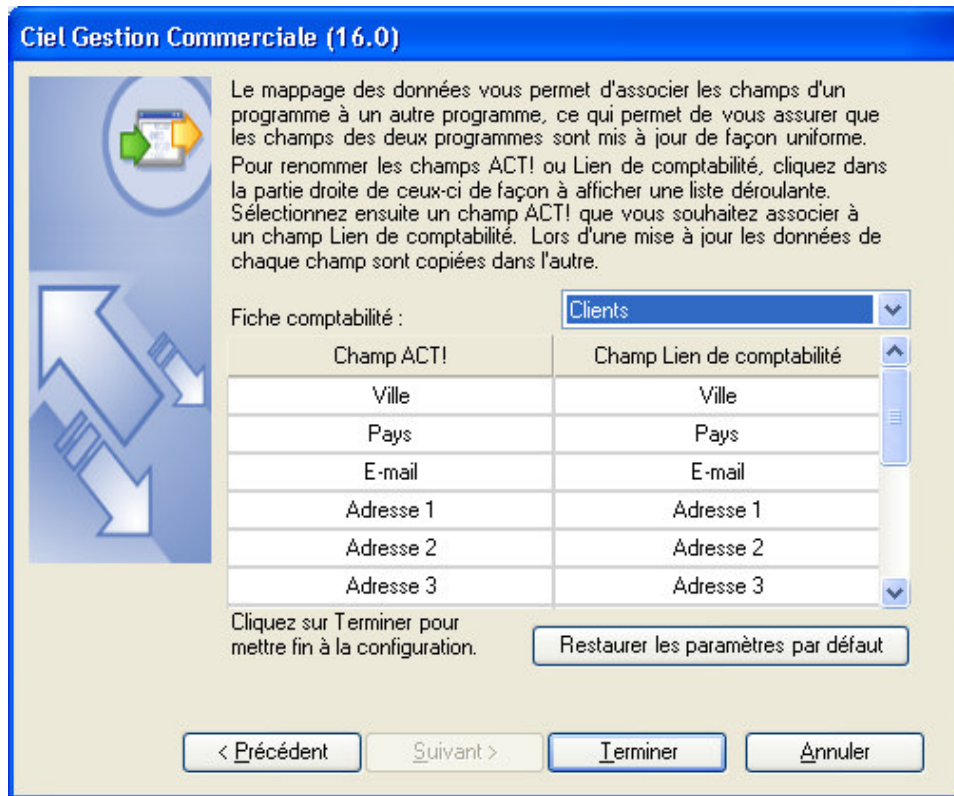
Ciel Gestion Commerciale (16.0)

Le mappage des données vous permet d'associer les champs d'un programme à un autre programme, ce qui permet de vous assurer que les champs des deux programmes sont mis à jour de façon uniforme.
Pour renommer les champs ACT! ou Lien de comptabilité, cliquez dans la partie droite de ceux-ci de façon à afficher une liste déroulante. Sélectionnez ensuite un champ ACT! que vous souhaitez associer à un champ Lien de comptabilité. Lors d'une mise à jour les données de chaque champ sont copiées dans l'autre.

Fiche comptabilité : Clients

| Champ ACT! | Champ Lien de comptabilité |
|---|---|
| Ville | Ville |
| Pays | Pays |
| E-mail | E-mail |
| Adresse 1 | Adresse 1 |
| Adresse 2 | Adresse 2 |
| Adresse 3 | Adresse 3 |

Cliquez sur Terminer pour mettre fin à la configuration.

Restaurer les paramètres par défaut

< Précédent   Suivant >   Terminer   Annuler